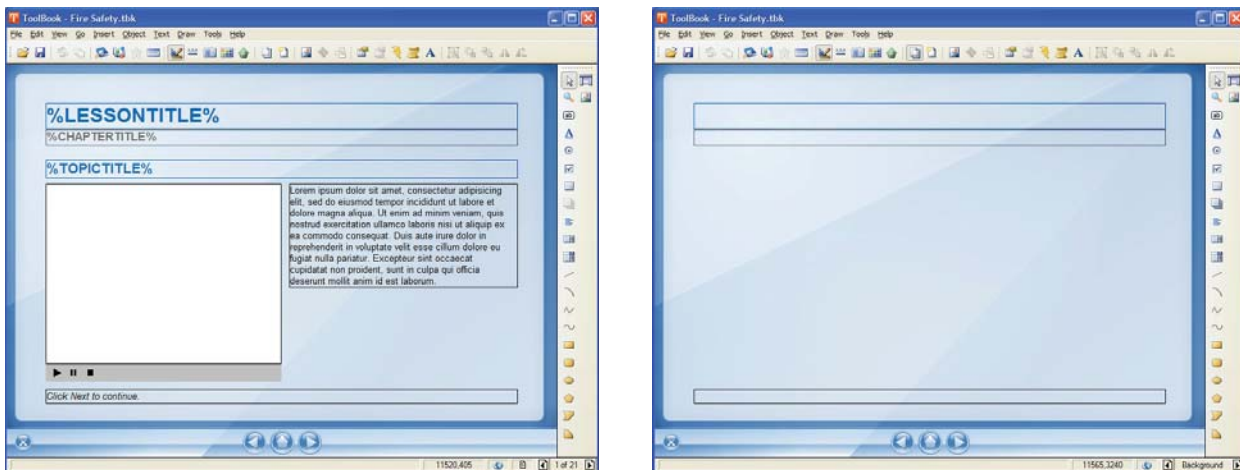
ToolBook - Fire Safety.tbk

File Edit View Go Insert Object Text Draw Tools Help

%LESSONTITLE%

%CHAPTERTITLE%

%TOPICTITLE%

Lorem ipsum dolor sit amet, consectetur adipisicing elit, sed do eiusmod tempor incididunt ut labore et dolore magna aliqua. Ut enim ad minim veniam, quis nostrud exercitation ullamco laboris nisi ut aliquip ex ea commodo consequat. Duis aute irure dolor in reprehenderit in voluptate velit esse cillum dolore eu fugiat nulla pariatur. Excepteur sint occaecat cupidatat non proident, sunt in culpa qui officia deserunt mollit anim id est laborum.

Click Next to continue.

11520,405 1 of 21

ToolBook - Fire Safety.tbk

File Edit View Go Insert Object Text Draw Tools Help

11565,3240 Background